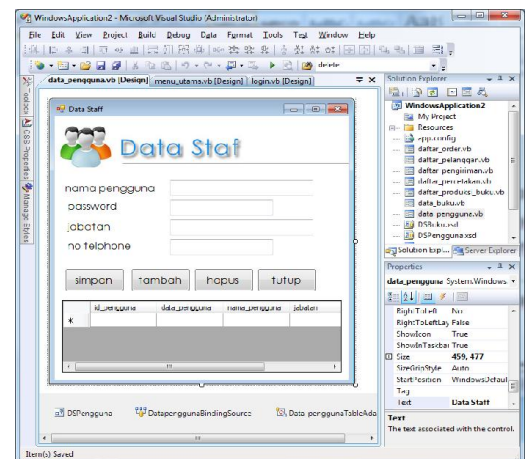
WindowsApplication2 - Microsoft Visual Studio (Administrator)

File Edit View Project Build Debug Data Format Tools Test Window Help

deode

data_pengguna.vb [Design] menu_utama.vb [Design] login.vb [Design]

Toolbox CSS Properties Manage Styles

Data Staff

Data Staf

nama pengguna

password

jabatan

no telephone

simpan tambah hapus tutup

| id_pengguna | data_pengguna | nama_pengguna | jabatan |
|---|---|---|---|
| * | | | |

DSPengguna DatapenggunaBindingSource Data_penggunaTableAda

Solution Explorer

WindowsApplication2
My Project
Resources
app.config
daftar_order.vb
daftar_pelanggan.vb
daftar_pengiriman.vb
daftar_penerbitan.vb
daftar_produk_buku.vb
data_buku.vb
data_pengguna.vb
DSBuku.xsd
DSPengguna.xsd

Solution Exp... Server Explorer

Properties

data_pengguna System.Windows

| RightToLeft | No |
|---|---|
| RightToLeftLay | False |
| ShowIcon | True |
| ShowInTaskbar | True |
| Size | 459, 477 |
| SizeGripStyle | Auto |
| StartPosition | WindowsDefaul |
| Tag | |
| Text | Data Staff |

Text
The text associated with the control.

Item(s) Saved